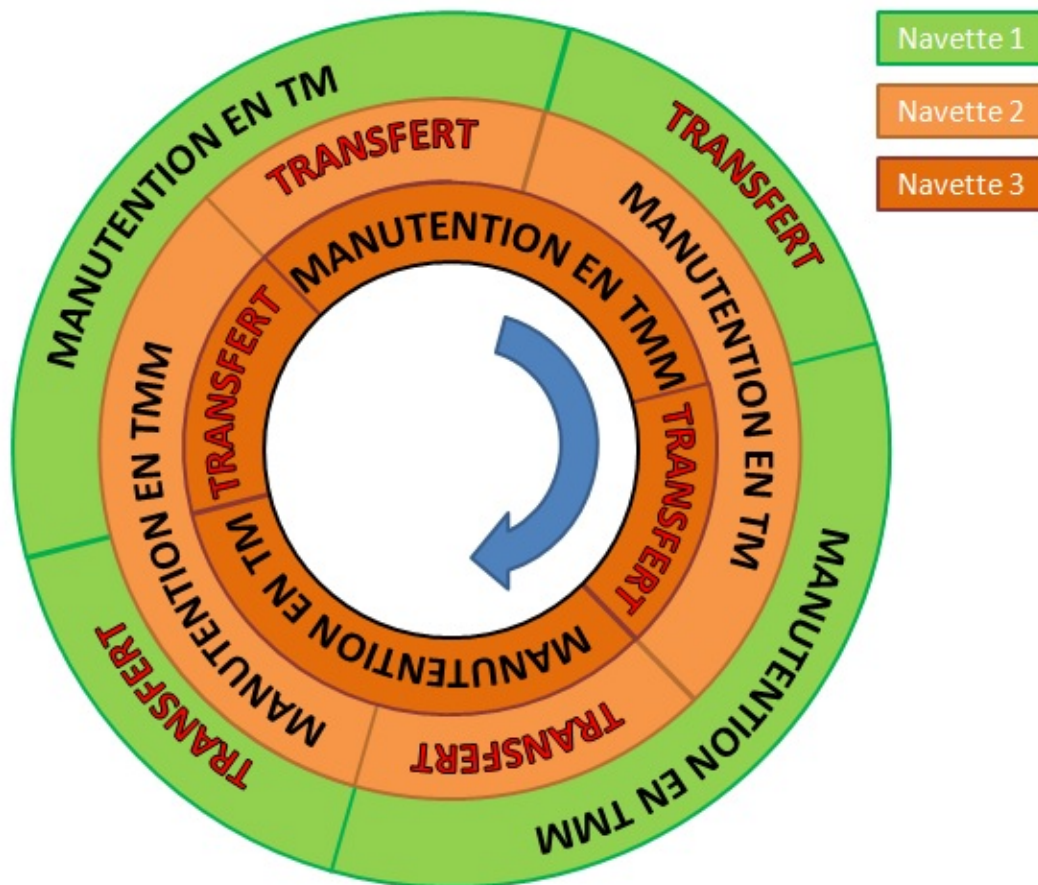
Navette 1

Navette 2

Navette 3

MANUTENTION EN TM

TRANSFERT

MANUTENTION EN TMM

TRANSFERT

MANUTENTION EN TM

TRANSFERT

MANUTENTION EN TMM

TRANSFERT

MANUTENTION EN TM

TRANSFERT

MANUTENTION EN TMM

MANUTENTION EN TM

TRANSFERT

MANUTENTION

TRANSFERT